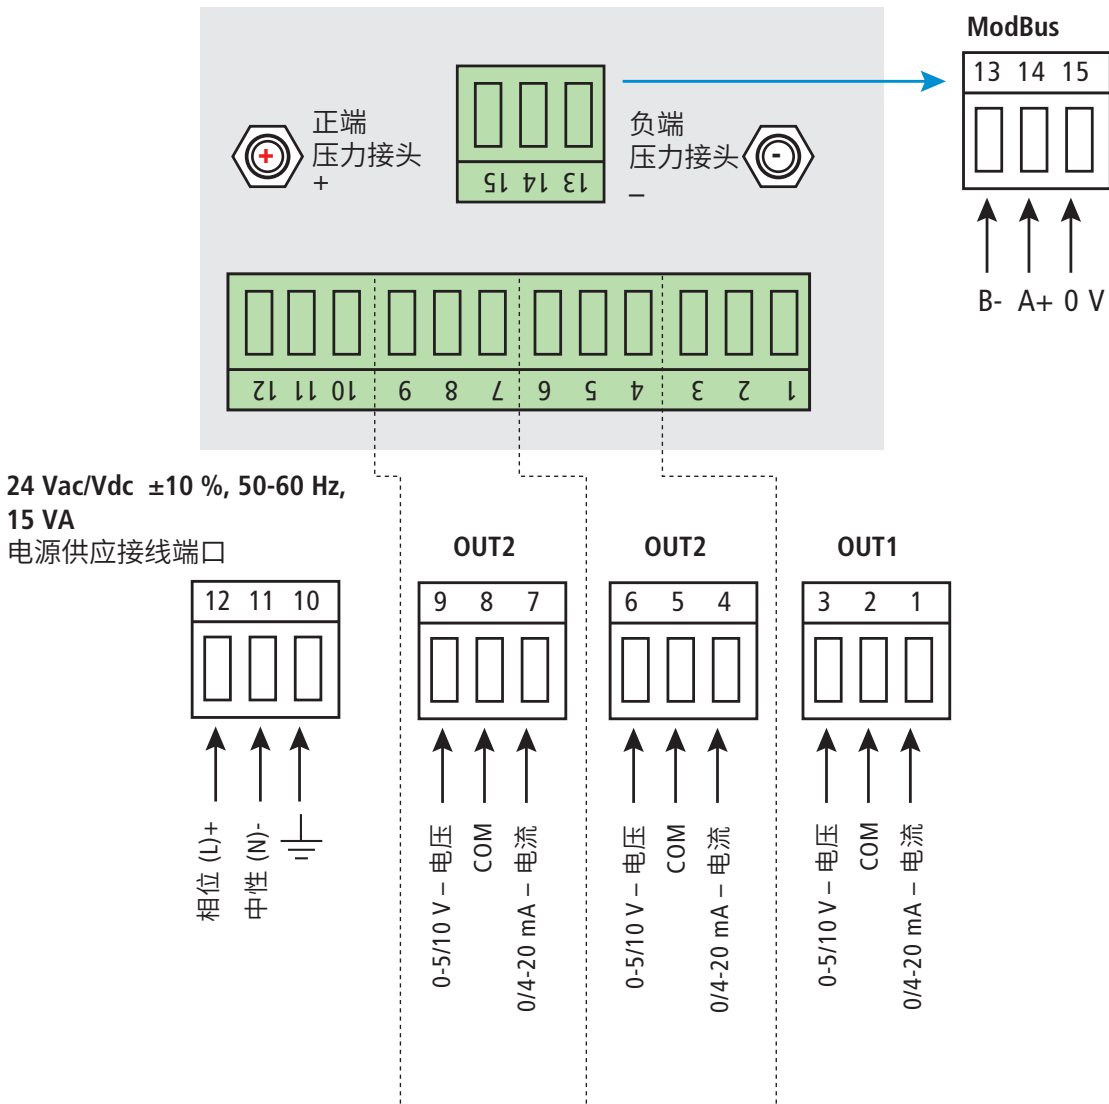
ModBus

13 14 15

B- A+ 0 V

正端
压力接头
+

13 14 15

负端
压力接头
–

10 11 12 9 8 7 6 5 4 3 2 1

24 Vac/Vdc ±10 %, 50-60 Hz, 15 VA
电源供应接线端口

12 11 10

相位 (L)+
中性 (N)-

OUT2

9 8 7

0-5/10 V – 电压
COM
0/4-20 mA – 电流

OUT2

6 5 4

0-5/10 V – 电压
COM
0/4-20 mA – 电流

OUT1

3 2 1

0-5/10 V – 电压
COM
0/4-20 mA – 电流